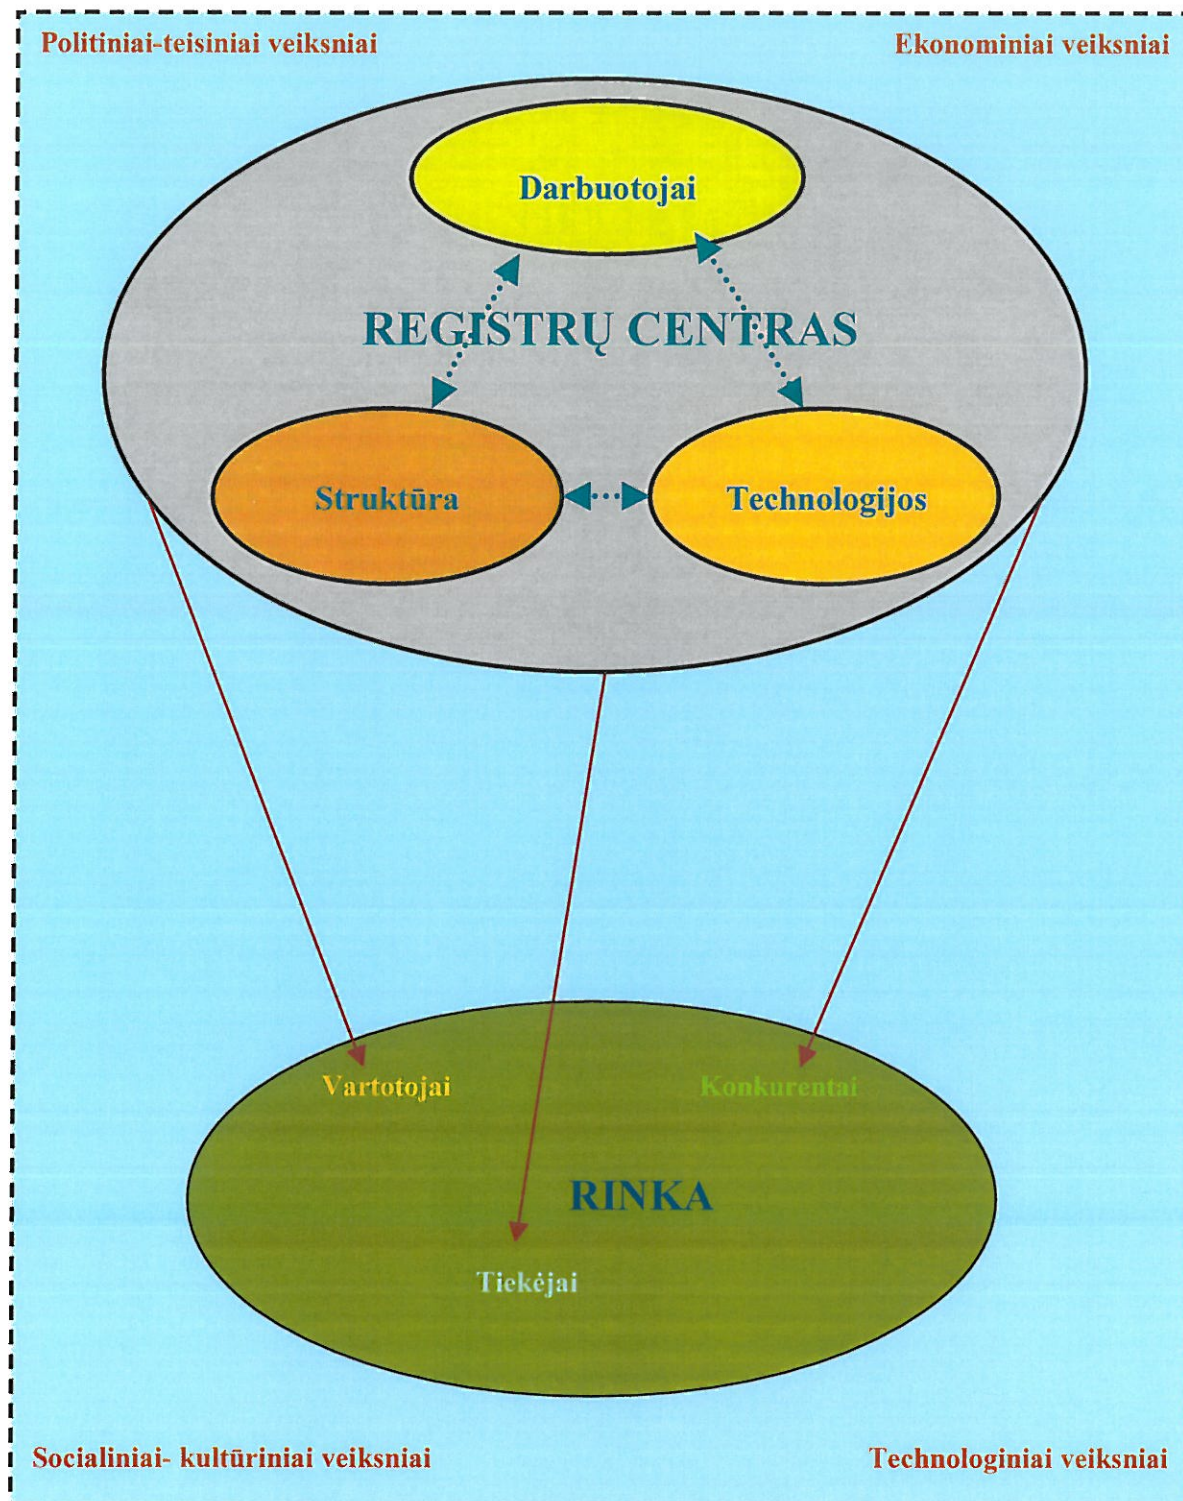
Politiniai-teisiniai veiksniai

Ekonominiai veiksniai

Darbuotojai

REGISTRŲ CENTRAS

Struktūra

Technologijos

Vartotojai

Konkurentai

RINKA

Tiekėjai

Socialiniai- kultūriniai veiksniai

Technologiniai veiksniai